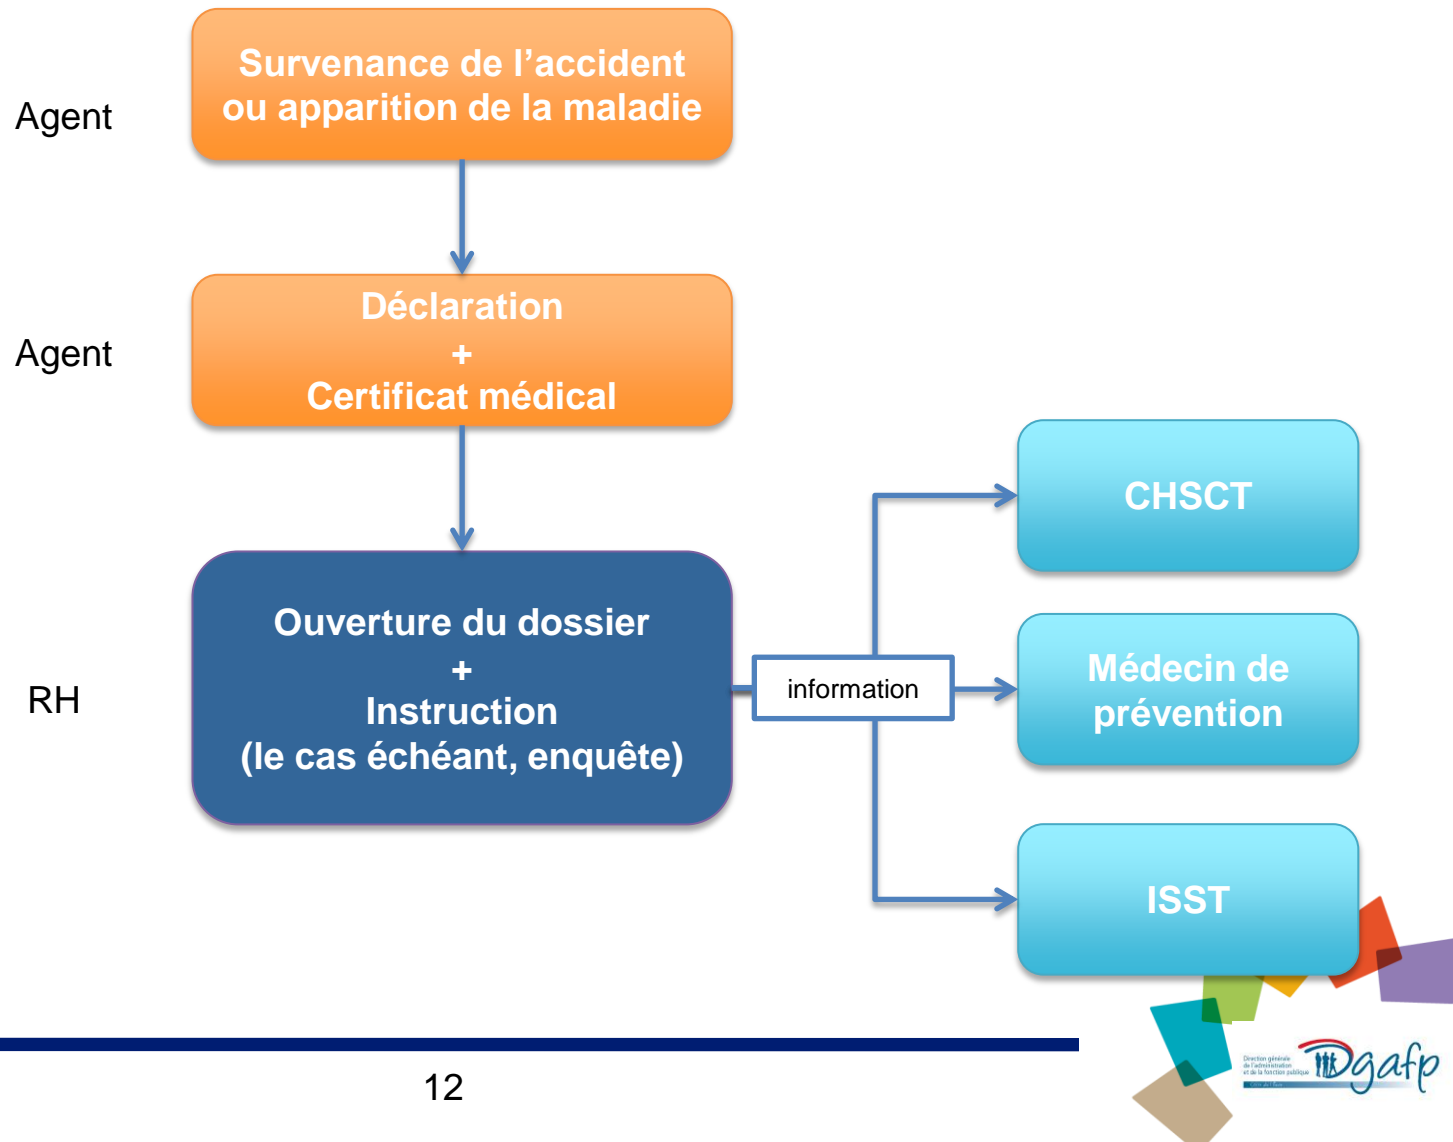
Agent

Survenance de l’accident ou apparition de la maladie

Agent

Déclaration
+
Certificat médical

RH

Ouverture du dossier
+
Instruction
(le cas échéant, enquête)

information

CHSCT

Médecin de prévention

ISST

Direction générale de l'administration et de la fonction publique

Dgafp

12